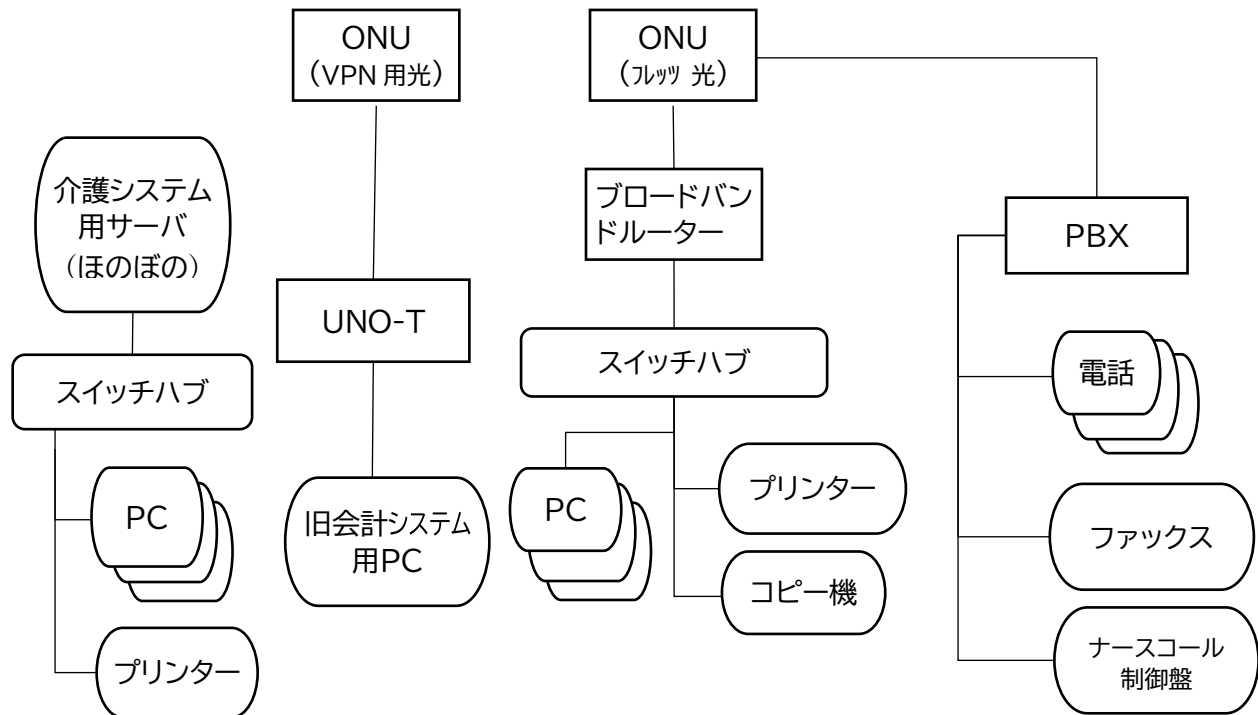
ONU
（VPN 用光）

ONU
（ﾌﾚｯﾂ 光）

介護システム用サーバ
（ほのぼの）

スイッチハブ

PC

プリンター

UNO-T

旧会計システム用PC

ブロードバンドルーター

スイッチハブ

PC

プリンター

コピー機

PBX

電話

ファックス

ナースコール制御盤